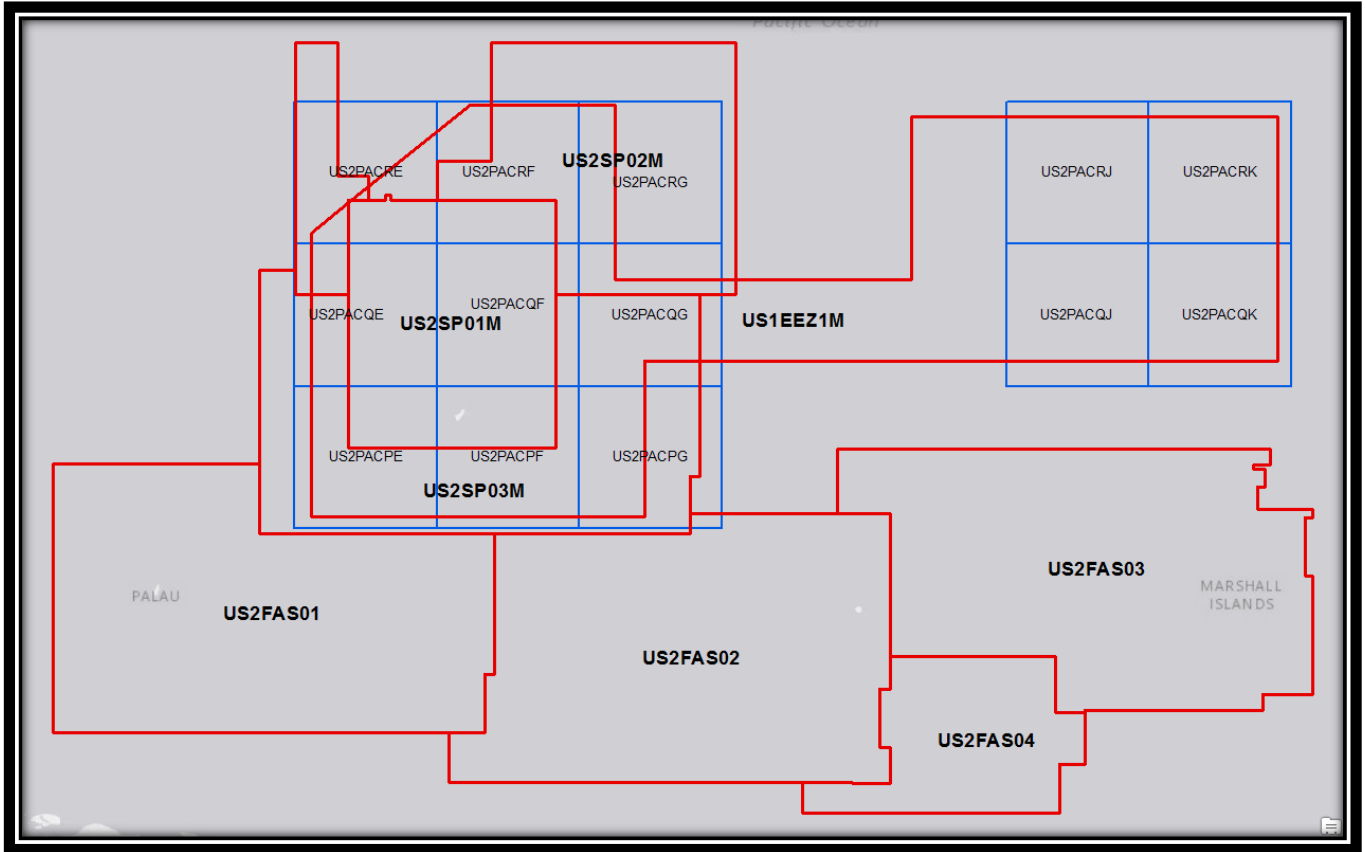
Pacific Ocean

US2PACRE
US2PACRF
US2SP02M
US2PACRG
US2PACRJ
US2PACRK

US2PACQE
US2PACQF
US2SP01M
US2PACQG
US1EEZ1M
US2PACQJ
US2PACQK

US2PACPE
US2PACPF
US2PACPG
US2SP03M

US2FAS03
MARSHALL ISLANDS

PALAU
US2FAS01

US2FAS02

US2FAS04